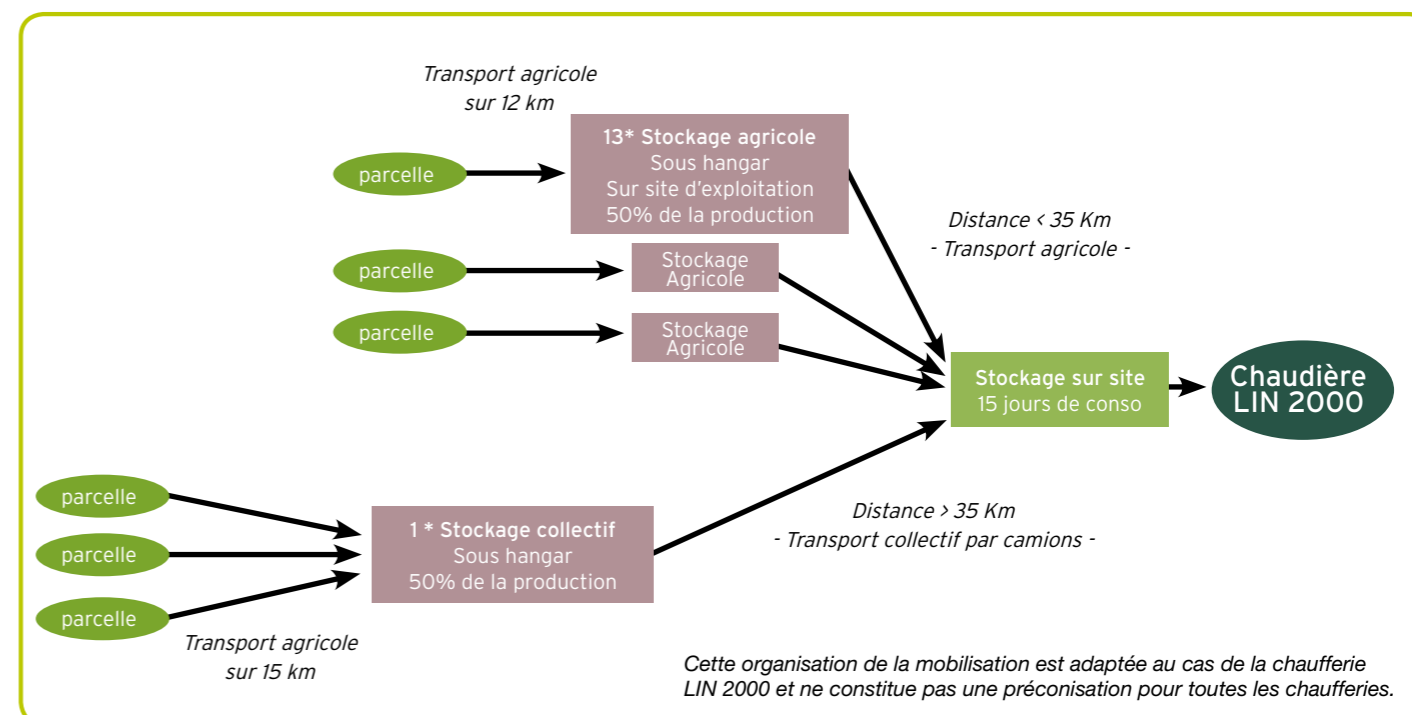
Transport agricole
sur 12 km

parcelle

13* Stockage agricole
Sous hangar
Sur site d'exploitation
50% de la production

Distance < 35 Km
- Transport agricole -

parcelle

Stockage
Agricole

parcelle

Stockage
Agricole

Stockage sur site
15 jours de conso

Chaudière
LIN 2000

parcelle

parcelle

parcelle

1 * Stockage collectif
Sous hangar
50% de la production

Distance > 35 Km
- Transport collectif par camions -

Transport agricole
sur 15 km

Cette organisation de la mobilisation est adaptée au cas de la chaufferie LIN 2000 et ne constitue pas une préconisation pour toutes les chaufferies.